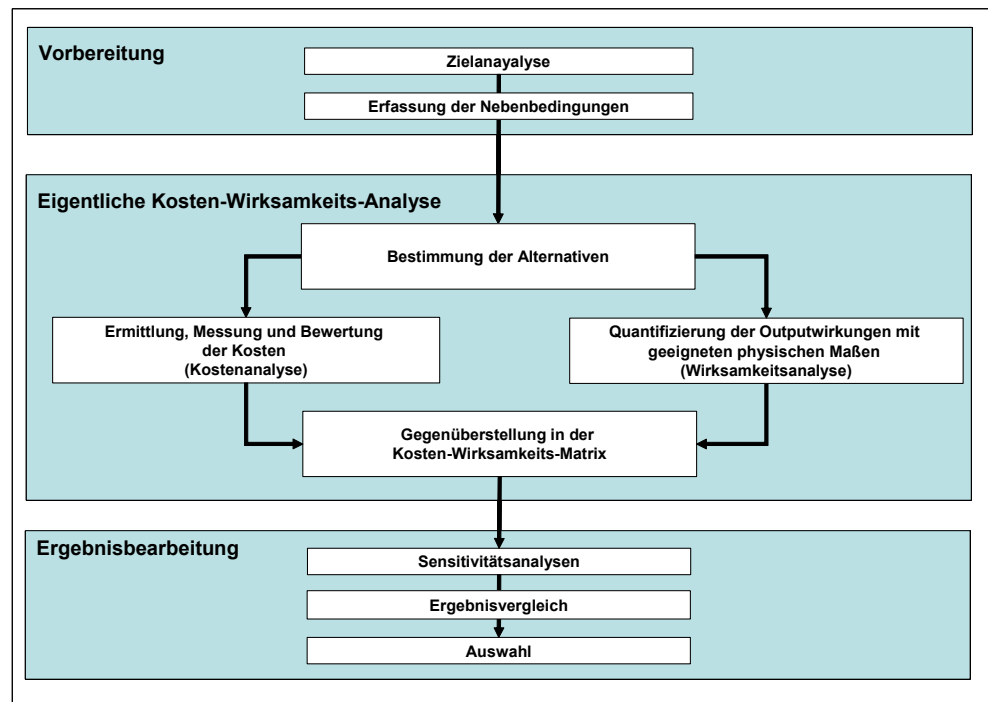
Vorbereitung

Zielanayalyse

Erfassung der Nebenbedingungen

Eigentliche Kosten-Wirksamkeits-Analyse

Bestimmung der Alternativen

Ermittlung, Messung und Bewertung der Kosten (Kostenanalyse)

Quantifizierung der Outputwirkungen mit geeigneten physischen Maßen (Wirksamkeitsanalyse)

Gegenüberstellung in der Kosten-Wirksamkeits-Matrix

Ergebnisbearbeitung

Sensitivitätsanalysen

Ergebnisvergleich

Auswahl